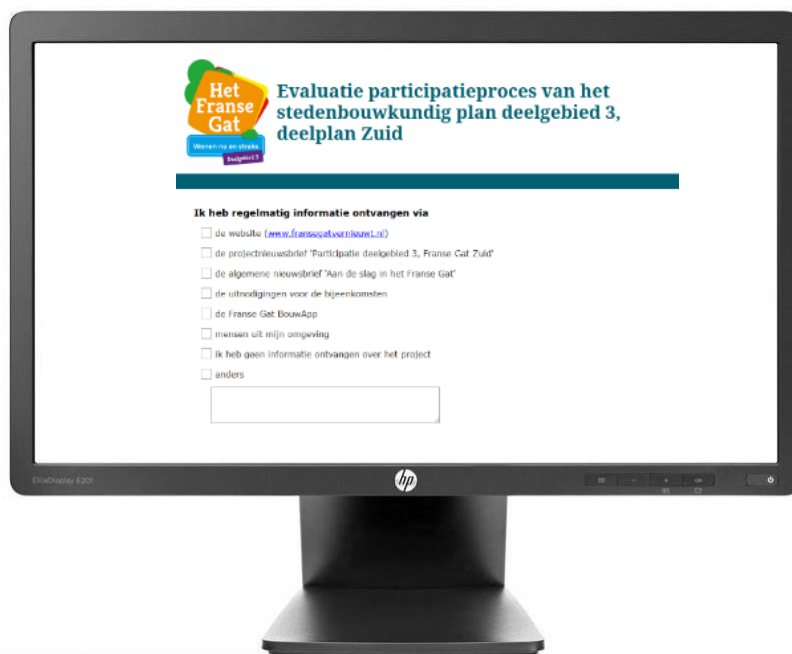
Het Franse Gat
Wonen nu en straks
Deelgebied 3

Evaluatie participatieproces van het stedenbouwkundig plan deelgebied 3, deelplan Zuid

Ik heb regelmatig informatie ontvangen via

de website (www.fransegatvernieuwt.nl)
de projectnieuwsbrief 'Participatie deelgebied 3, Franse Gat Zuid'
de algemene nieuwsbrief 'Aan de slag in het Franse Gat'
de uitnodigingen voor de bijeenkomsten
de Franse Gat BouwApp
mensen uit mijn omgeving
ik heb geen informatie ontvangen over het project
anders

EliteDisplay E201
hp